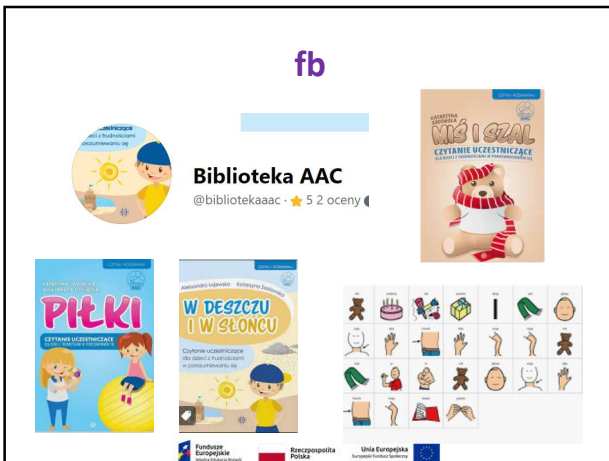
fb

Czytanie uczestniczące dla dzieci z trudnościami w porozumiewaniu się

Biblioteka AAC

@bibliotekaaac · ★ 5 2 oceny

KATARZYNA GRODZKA

MIŚ I SZAL

CZYTANIE UCZESTNICZĄCE DLA DZIECI Z TRUDNOŚCIAMI W POROZUMIEWANIU SIĘ

PIŁKI

CZYTANIE UCZESTNICZĄCE

Aleksandra Łojewska Katarzyna Grodzka

W DESZCZU I W SŁOŃCU

Czytanie uczestniczące dla dzieci z trudnościami w porozumiewaniu się

Fundusze Europejskie

Rzeczpospolita Polska

Unia Europejska Europejski Fundusz Społeczny